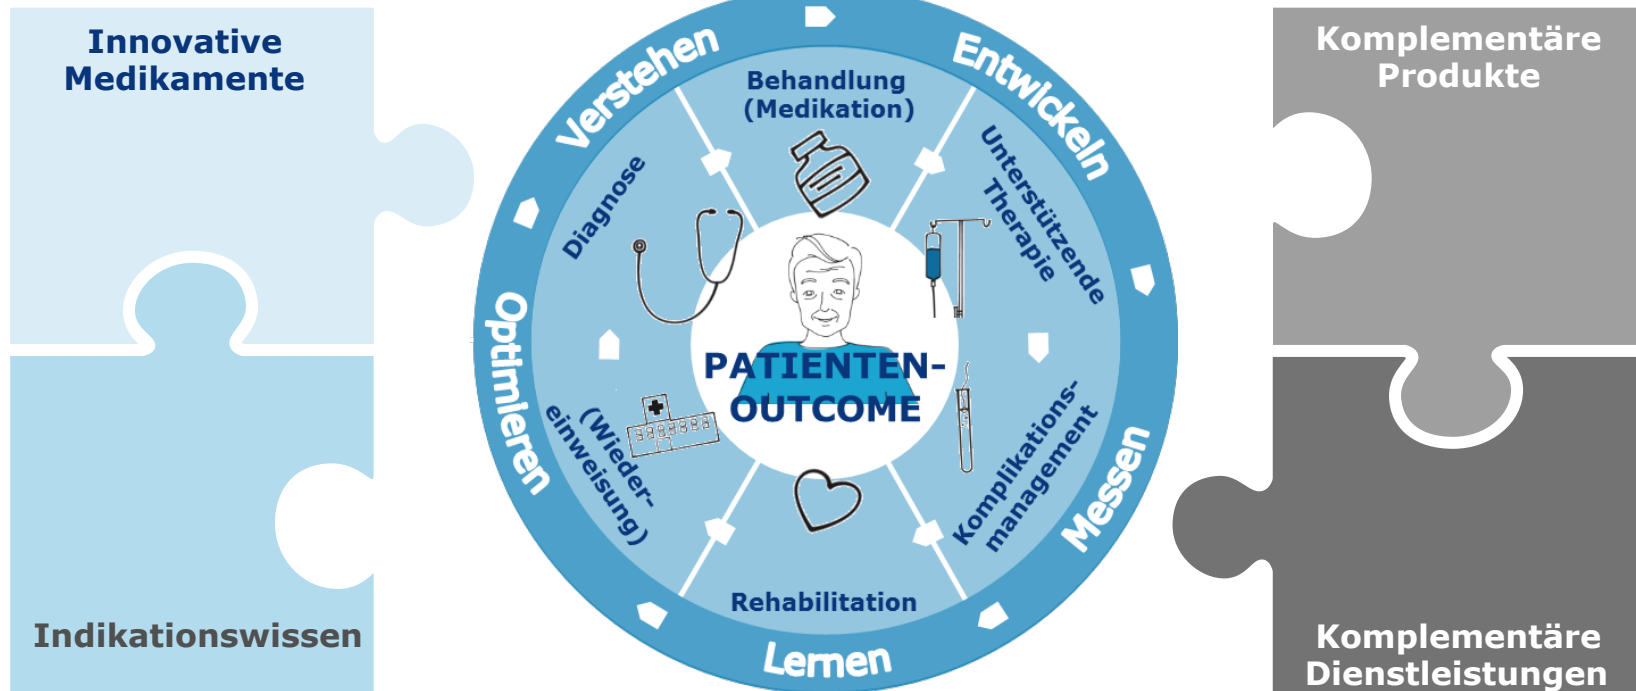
Innovative Medikamente

Indikationswissen

Verstehen

Entwickeln

Messen

Lernen

Optimieren

Behandlung (Medikation)

Unterstützende Therapie

Komplikations-management

Rehabilitation

(Wieder-einweisung)

Diagnose

PATIENTEN-OUTCOME

Komplementäre Produkte

Komplementäre Dienstleistungen